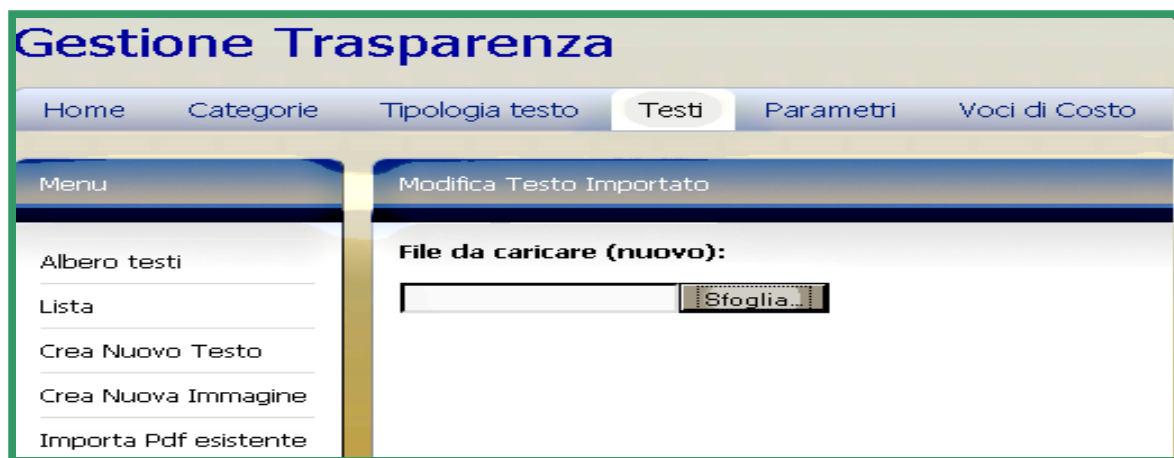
Gestione Trasparenza

Home Categorie Tipologia testo Testi Parametri Voci di Costo

Menu

Albero testi

Lista

Crea Nuovo Testo

Crea Nuova Immagine

Importa Pdf esistente

Modifica Testo Importato

File da caricare (nuovo):

Sfoglia...